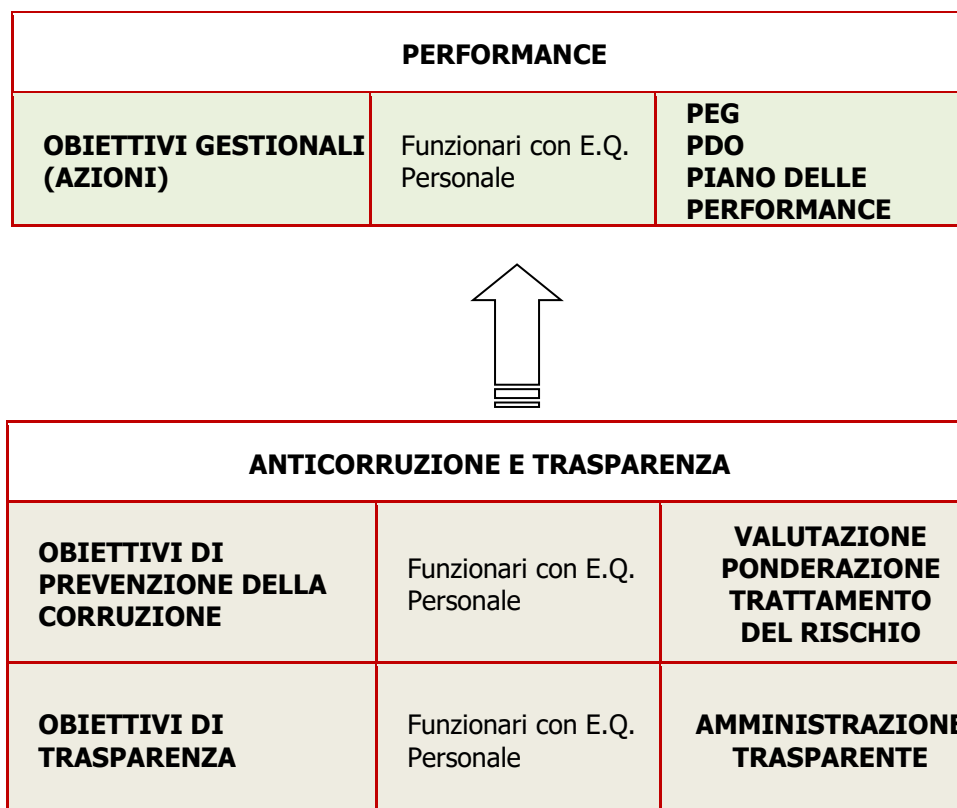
| PERFORMANCE | | |
|---|---|---|
| OBIETTIVI GESTIONALI (AZIONI) | Funzionari con E.Q. Personale | PEG PDO PIANO DELLE PERFORMANCE |

| ANTICORRUZIONE E TRASPARENZA | | |
|---|---|---|
| OBIETTIVI DI PREVENZIONE DELLA CORRUZIONE | Funzionari con E.Q. Personale | VALUTAZIONE PONDERAZIONE TRATTAMENTO DEL RISCHIO |
| OBIETTIVI DI TRASPARENZA | Funzionari con E.Q. Personale | AMMINISTRAZIONE TRASPARENTE |